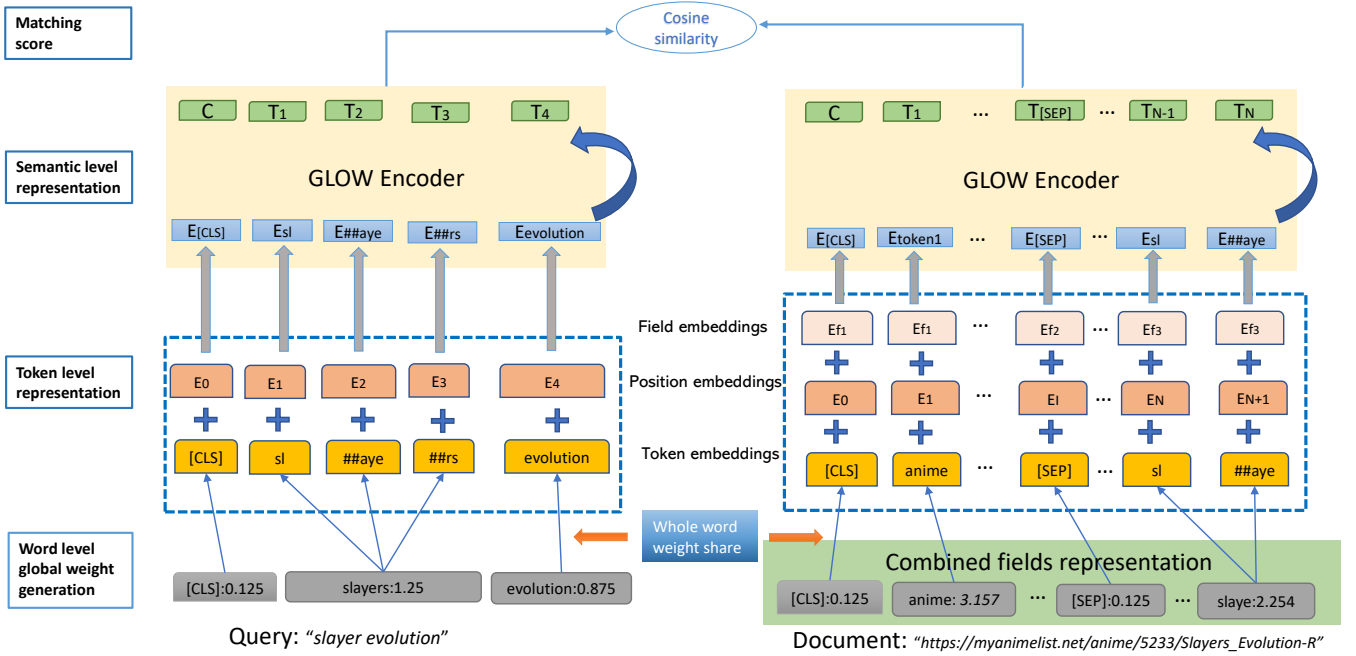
Matching score

Cosine similarity

Semantic level representation

C T1 T2 T3 T4

GLOW Encoder

E[CLS] Esl E##aye E##rs Eevolution

C T1 ... T[SEP] ... TN-1 TN

GLOW Encoder

E[CLS] Etoken1 ... E[SEP] ... Esl E##aye

Token level representation

Field embeddings

Ef1 Ef1 ... Ef2 ... Ef3 Ef3

Position embeddings

E0 E1 E2 E3 E4

E0 E1 ... EI ... EN EN+1

Token embeddings

[CLS] sl ##aye ##rs evolution

[CLS] anime ... [SEP] ... sl ##aye

Whole word weight share

Word level global weight generation

[CLS]:0.125 slayers:1.25 evolution:0.875

Combined fields representation

[CLS]:0.125 anime: 3.157 ... [SEP]:0.125 ... slaye:2.254

Query: "slayer evolution"

Document: "https://myanimelist.net/anime/5233/Slayers_Evolution-R"